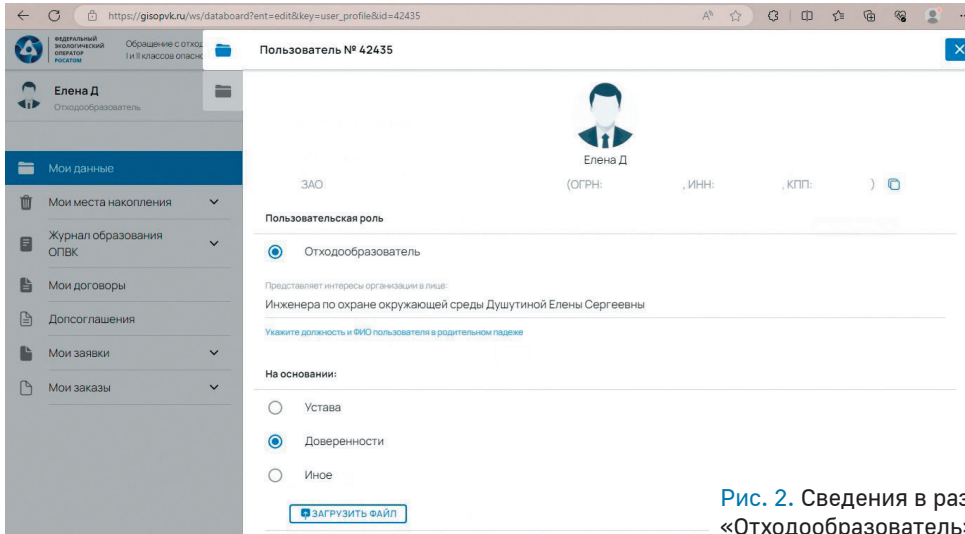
https://gisopvk.ru/ws/databoard?ent=edit&key=user_profile&id=42435

ФЕДЕРАЛЬНЫЙ ЭКОЛОГИЧЕСКИЙ ОПЕРАТОР РОСАТОМ

Обращение с отход I и II классов опасн

Пользователь № 42435

Елена Д
Отходообразователь

Мои данные
Мои места накопления
Журнал образования ОПВК
Мои договоры
Допсоглашения
Мои заявки
Мои заказы

Елена Д

ЗАО (ОГРН: , ИНН: , КПП: )

Пользовательская роль

Отходообразователь

Представляет интересы организации в лице:
Инженера по охране окружающей среды Душутиной Елены Сергеевны

Укажите должность и ФИО пользователя в родительном падеже

На основании:

Устава

Доверенности

Иное

ЗАГРУЗИТЬ ФАЙЛ

Рис. 2. Сведения в раз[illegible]
«Отходообразователь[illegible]